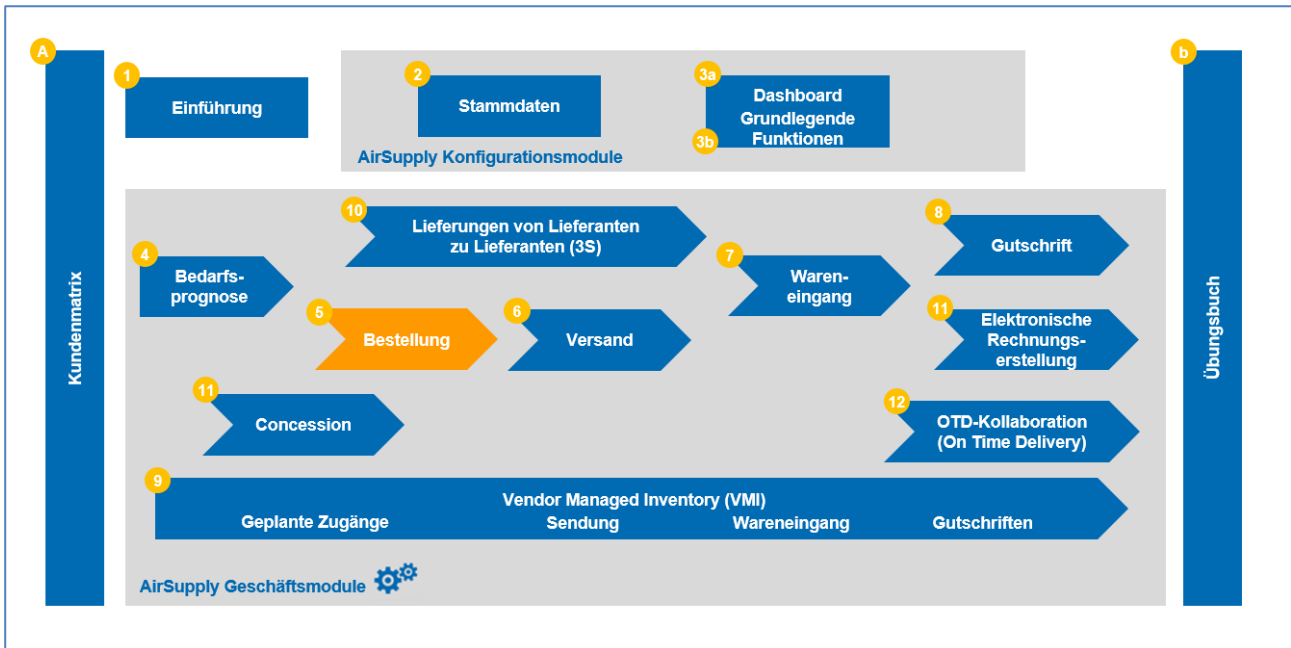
A
Kundenmatrix

1
Einführung

2
Stammdaten

3a
Dashboard Grundlegende Funktionen
3b

AirSupply Konfigurationsmodule

b
Übungsbuch

10
Lieferungen von Lieferanten zu Lieferanten (3S)

8
Gutschrift

4
Bedarfsprognose

7
Wareneingang

5
Bestellung

6
Versand

11
Elektronische Rechnungserstellung

11
Concession

12
OTD-Kollaboration (On Time Delivery)

9
Vendor Managed Inventory (VMI)
Geplante Zugänge
Sendung
Wareneingang
Gutschriften

AirSupply Geschäftsmodule